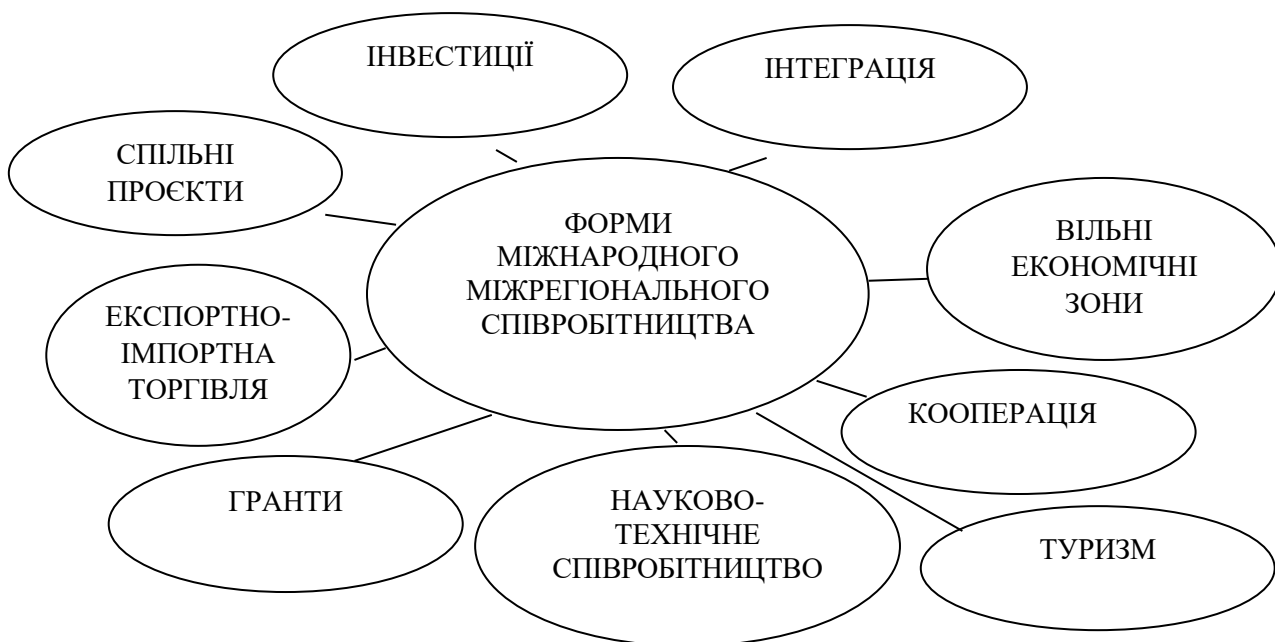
ІНВЕСТИЦІЇ

ІНТЕГРАЦІЯ

СПІЛЬНІ ПРОЄКТИ

ФОРМИ МІЖНАРОДНОГО МІЖРЕГІОНАЛЬНОГО СПІВРОБІТНИЦТВА

ВІЛЬНІ ЕКОНОМІЧНІ ЗОНИ

ЕКСПОРТНО-ІМПОРТНА ТОРГІВЛЯ

КООПЕРАЦІЯ

ГРАНТИ

НАУКОВО-ТЕХНІЧНЕ СПІВРОБІТНИЦТВО

ТУРИЗМ